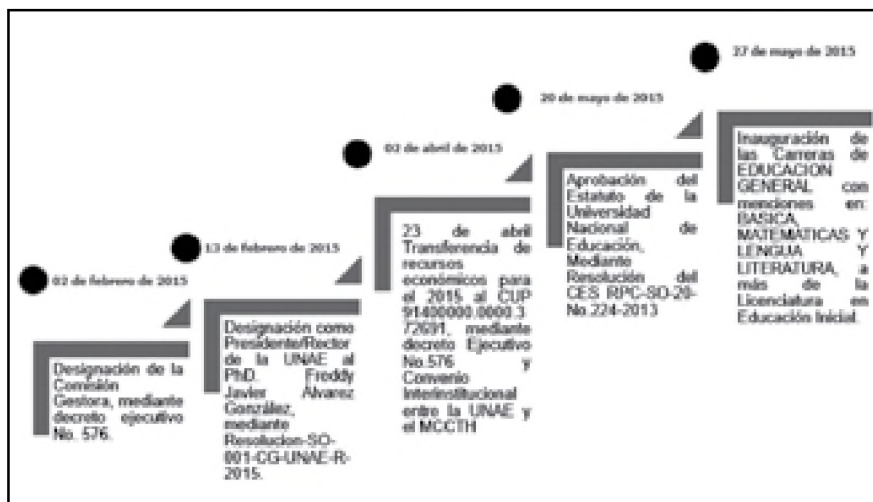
02 de febrero de 2015

Designación de la Comisión Gestora, mediante decreto ejecutivo No. 576.

13 de febrero de 2015

Designación como Presidente/Rector de la UNAE al PhD. Freddy Javier Álvarez González, mediante Resolucion-SO-001-CG-UNAE-R-2015.

02 de abril de 2015

23 de abril Transferencia de recursos económicos para el 2015 al CUP 91400000.0000.372691, mediante decreto Ejecutivo No.576 y Convenio Interinstitucional entre la UNAE y el MCCTH

20 de mayo de 2015

Aprobación del Estatuto de la Universidad Nacional de Educación, Mediante Resolución del CES RPC-SO-20-No.224-2013

27 de mayo de 2015

Inauguración de las Carreras de EDUCACION GENERAL con menciones en: BÁSICA, MATEMÁTICAS Y LENGUA Y LITERATURA, a más de la Licenciatura en Educación Inicial.